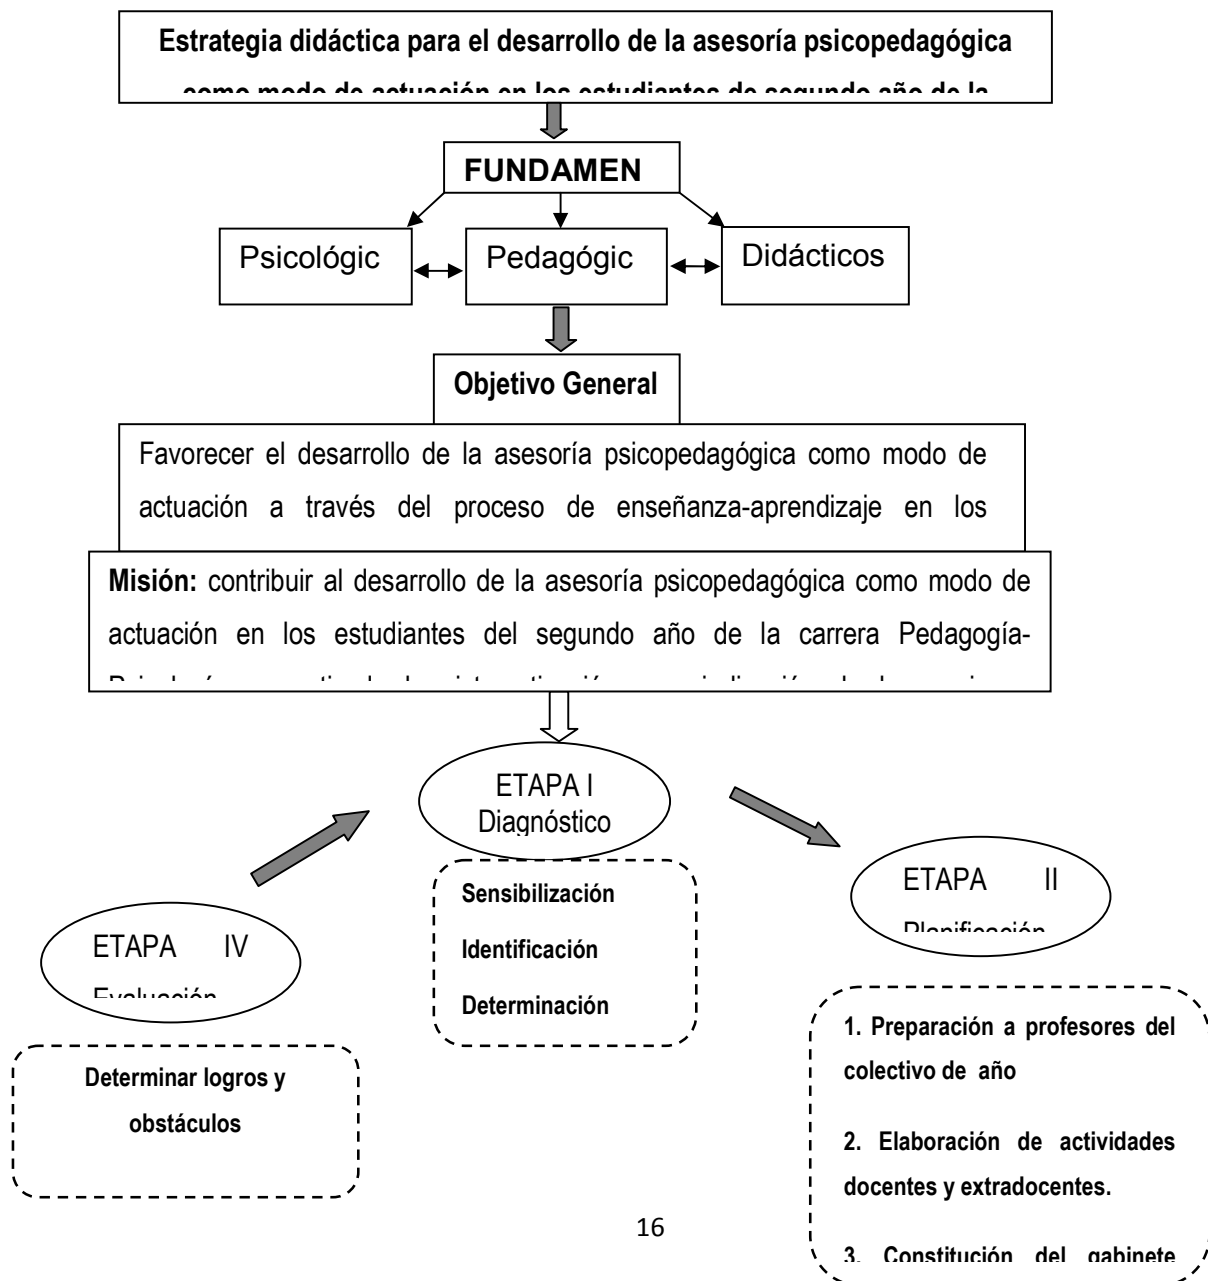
Estrategia didáctica para el desarrollo de la asesoría psicopedagógica como modo de actuación en los estudiantes de segundo año de la

FUNDAMEN

Psicológic

Pedagógic

Didácticos

Objetivo General

Favorecer el desarrollo de la asesoría psicopedagógica como modo de actuación a través del proceso de enseñanza-aprendizaje en los

**Misión:** contribuir al desarrollo de la asesoría psicopedagógica como modo de actuación en los estudiantes del segundo año de la carrera Pedagogía-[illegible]

ETAPA I Diagnóstico

Sensibilización

Identificación

Determinación

ETAPA II Planificación

1. Preparación a profesores del colectivo de año

2. Elaboración de actividades docentes y extradocentes.

3. Constitución del gabinete

ETAPA IV Evaluación

Determinar logros y obstáculos

16